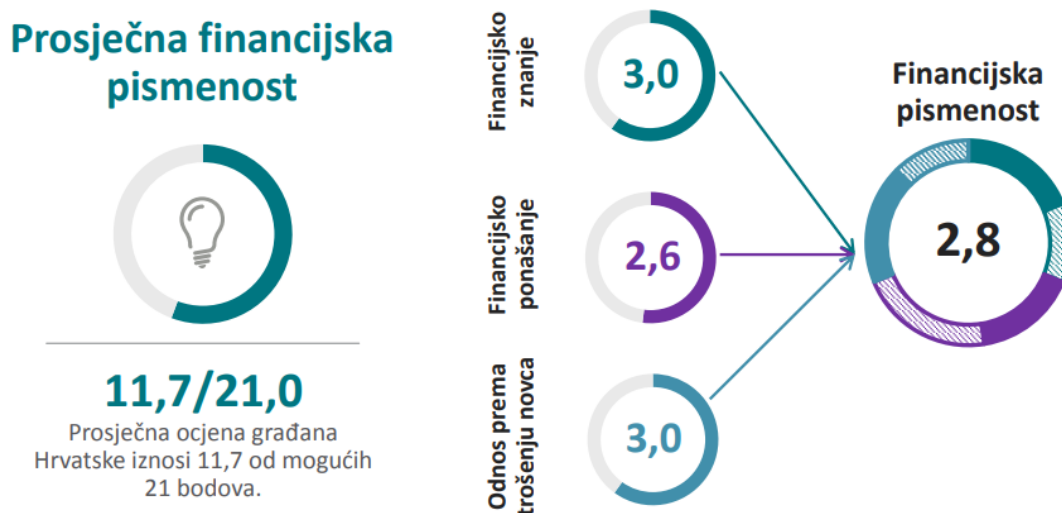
Prosječna financijska pismenost

11,7/21,0

Prosječna ocjena građana Hrvatske iznosi 11,7 od mogućih 21 bodova.

Financijsko znanje

3,0

Financijsko ponašanje

2,6

Odnos prema trošenju novca

3,0

Financijska pismenost

2,8